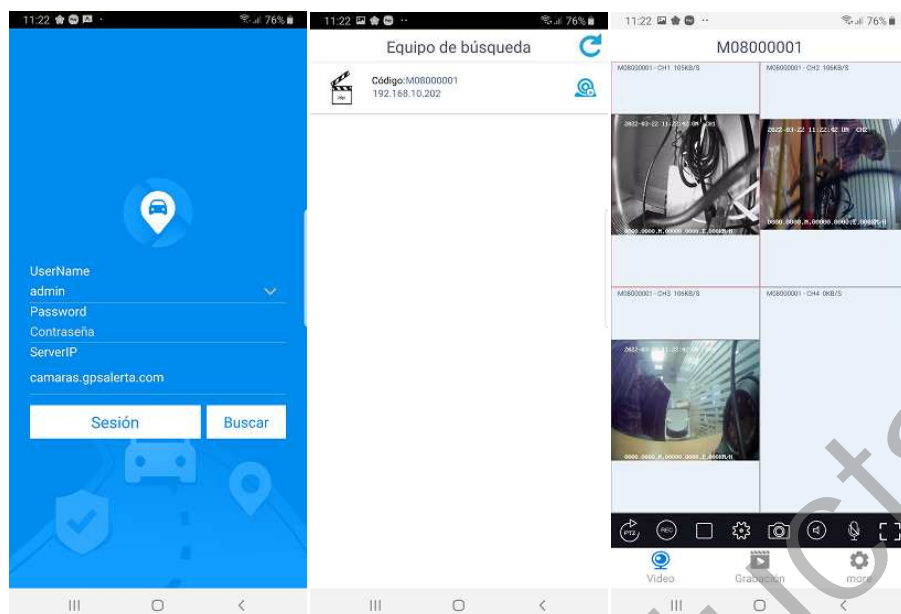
11:22 76%

UserName
admin
Password
Contraseña
ServerIP
camaras.gpsalerta.com

Sesión
Buscar

11:22 76%

Equipo de búsqueda

Código:M08000001
192.168.10.202

11:22 76%

M08000001

M08000001 - CH1 105KB/S
M08000001 - CH2 106KB/S
M08000001 - CH3 106KB/S
M08000001 - CH4 0KB/S

PTZ
REC

Video
Grabación
more